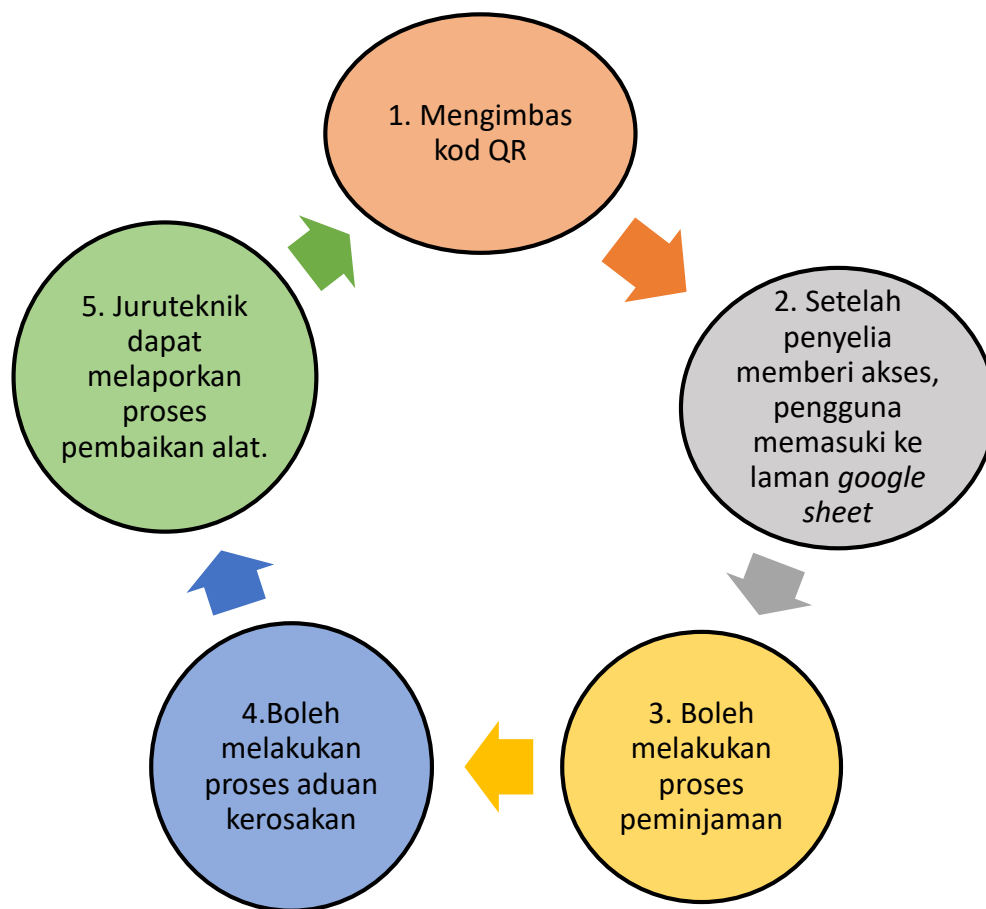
1. Mengimbas kod QR

2. Setelah penyelia memberi akses, pengguna memasuki ke laman *google sheet*

3. Boleh melakukan proses peminjaman

4.Boleh melakukan proses aduan kerosakan

5. Juruteknik dapat melaporkan proses pembaikan alat.